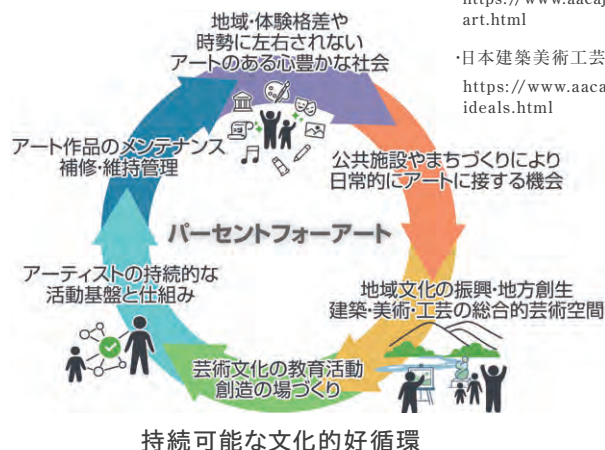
https://www.aacaj
art.html

・日本建築美術工芸
https://www.aaca
ideals.html

地域・体験格差や
時勢に左右されない
アートのある心豊かな社会

公共施設やまちづくりにより
日常的にアートに接する機会

地域文化の振興・地方創生
建築・美術・工芸の総合的芸術空間

芸術文化の教育活動
創造の場づくり

アーティストの持続的な
活動基盤と仕組み

アート作品のメンテナンス
補修・維持管理

パーセントフォーアート

持続可能な文化的好循環